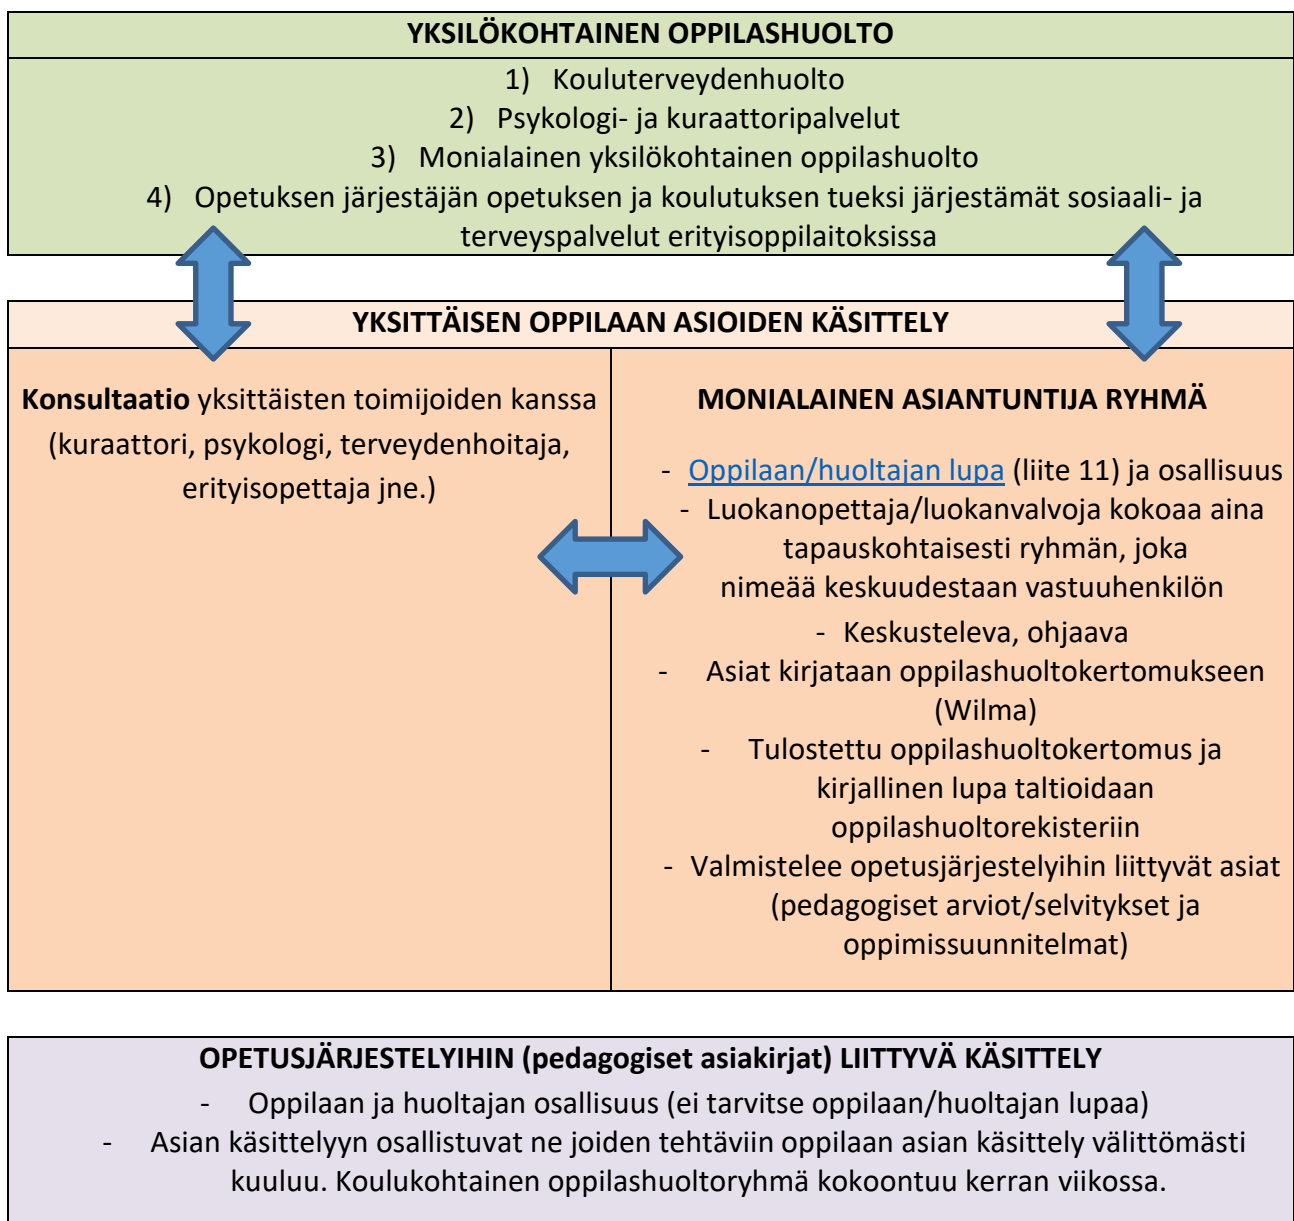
YKSILÖKOHTAINEN OPPILASHUOLTO

1) Kouluterveydenhuolto
2) Psykologi- ja kuraattoripalvelut
3) Monialainen yksilökohtainen oppilashuolto
4) Opetuksen järjestäjän opetuksen ja koulutuksen tueksi järjestämät sosiaali- ja terveyspalvelut erityisoppilaitoksissa

YKSITTÄISEN OPPILAAN ASIOIDEN KÄSITTELY

**Konsultaatio** yksittäisten toimijoiden kanssa (kuraattori, psykologi, terveydenhoitaja, erityisopettaja jne.)

MONIALAINEN ASIANTUNTIJA RYHMÄ

- Oppilaan/huoltajan lupa (liite 11) ja osallisuus
- Luokanopettaja/luokanvalvoja kokoaa aina tapauskohtaisesti ryhmän, joka nimeää keskuudestaan vastuuhenkilön
- Keskusteleva, ohjaava
- Asiat kirjataan oppilashuoltokertomukseen (Wilma)
- Tulostettu oppilashuoltokertomus ja kirjallinen lupa taltioidaan oppilashuoltorekisteriin
- Valmistelee opetusjärjestelyihin liittyvät asiat (pedagogiset arviot/selvitykset ja oppimissuunnitelmat)

OPETUSJÄRJESTELYIHIN (pedagogiset asiakirjat) LIITTYVÄ KÄSITTELY

- Oppilaan ja huoltajan osallisuus (ei tarvitse oppilaan/huoltajan lupaa)
- Asian käsittelyyn osallistuvat ne joiden tehtäviin oppilaan asian käsittely välittömästi kuuluu. Koulukohtainen oppilashuoltoryhmä kokoontuu kerran viikossa.